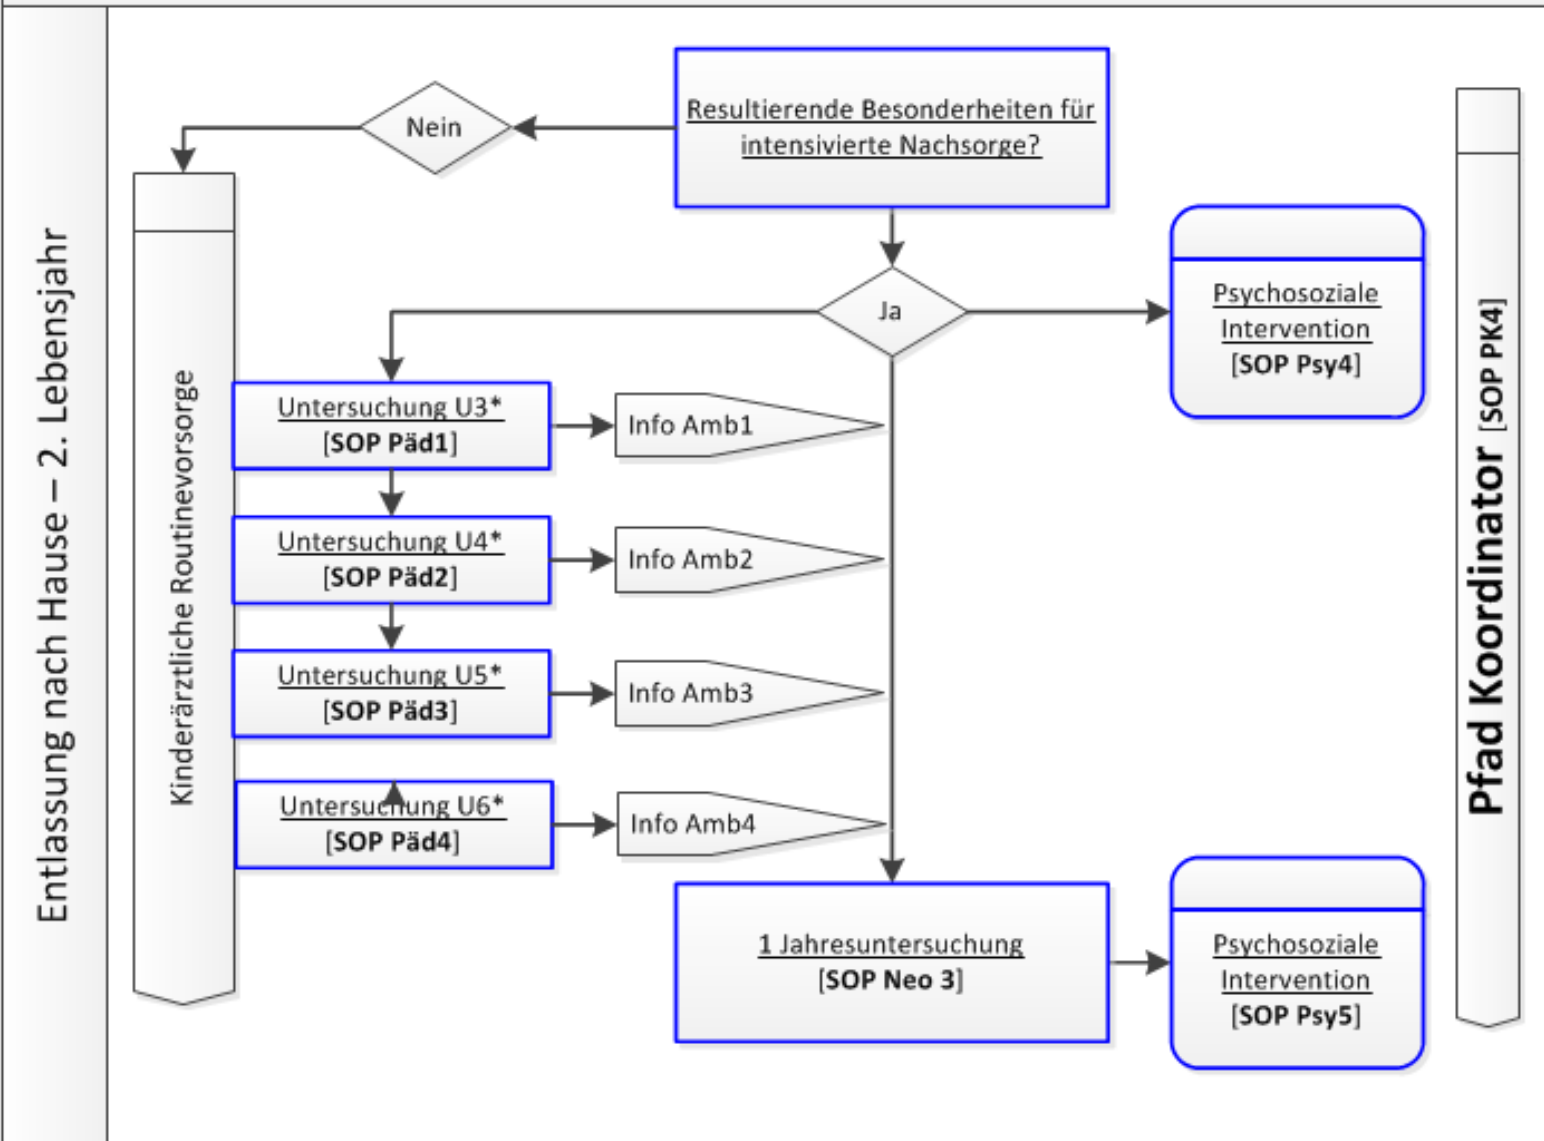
Entlassung nach Hause – 2. Lebensjahr

Resultierende Besonderheiten für intensivierte Nachsorge?

Nein

Kinderärztliche Routinevorsorge

Ja

Psychosoziale Intervention [SOP Psy4]

Pfad Koordinator [SOP PK4]

Untersuchung U3* [SOP Päd1]

Info Amb1

Untersuchung U4* [SOP Päd2]

Info Amb2

Untersuchung U5* [SOP Päd3]

Info Amb3

Untersuchung U6* [SOP Päd4]

Info Amb4

1 Jahresuntersuchung [SOP Neo 3]

Psychosoziale Intervention [SOP Psy5]